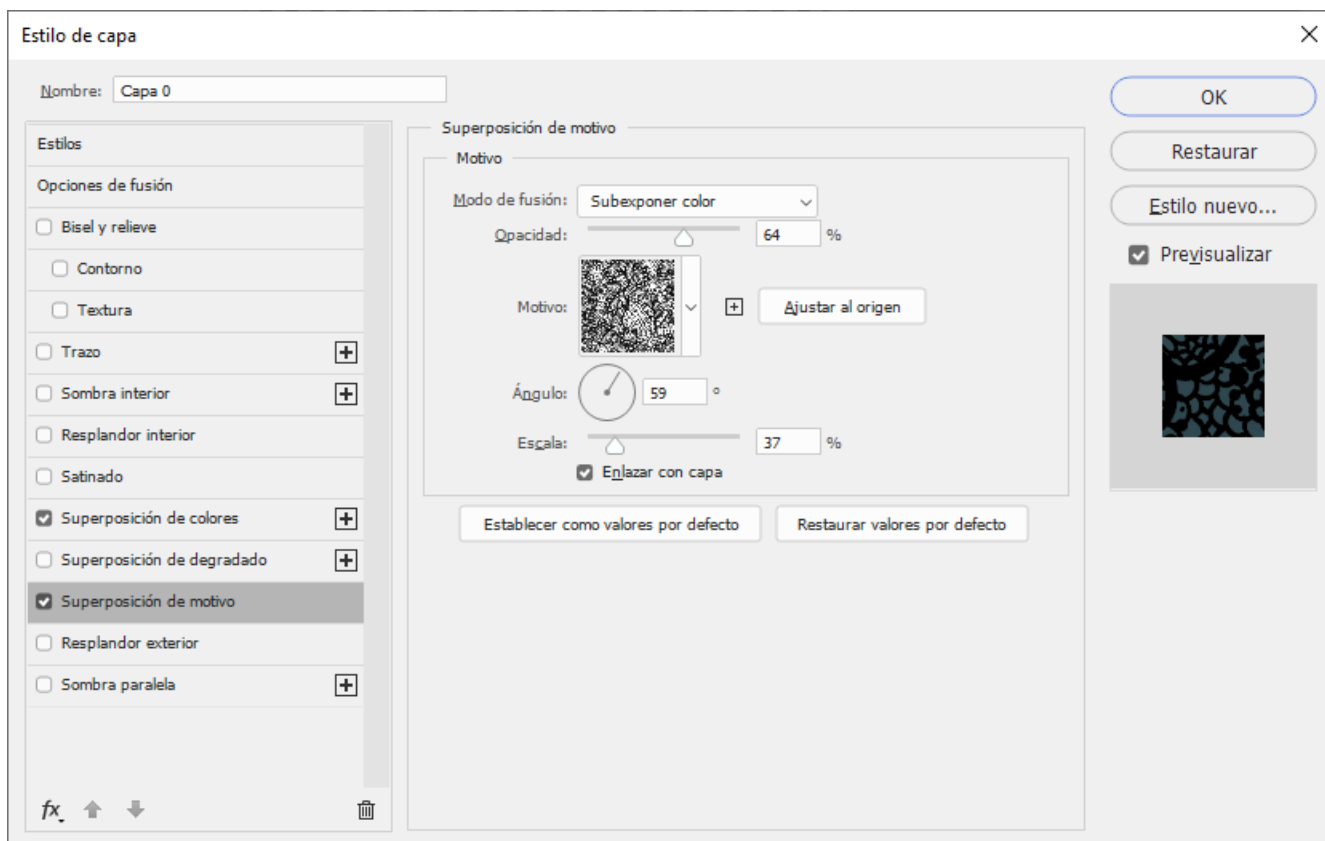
Estilo de capa

Nombre: Capa 0

Estilos
Opciones de fusión
Bisel y relieve
Contorno
Textura
Trazo
Sombra interior
Resplandor interior
Satinado
Superposición de colores
Superposición de degradado
Superposición de motivo
Resplandor exterior
Sombra paralela

fx

Superposición de motivo
Motivo
Modo de fusión: Subexponer color
Opacidad: 64 %
Motivo:
Ajustar al origen
Ángulo: 59 °
Escala: 37 %
Enlazar con capa
Establecer como valores por defecto
Restaurar valores por defecto

OK
Restaurar
Estilo nuevo...
Previsualizar